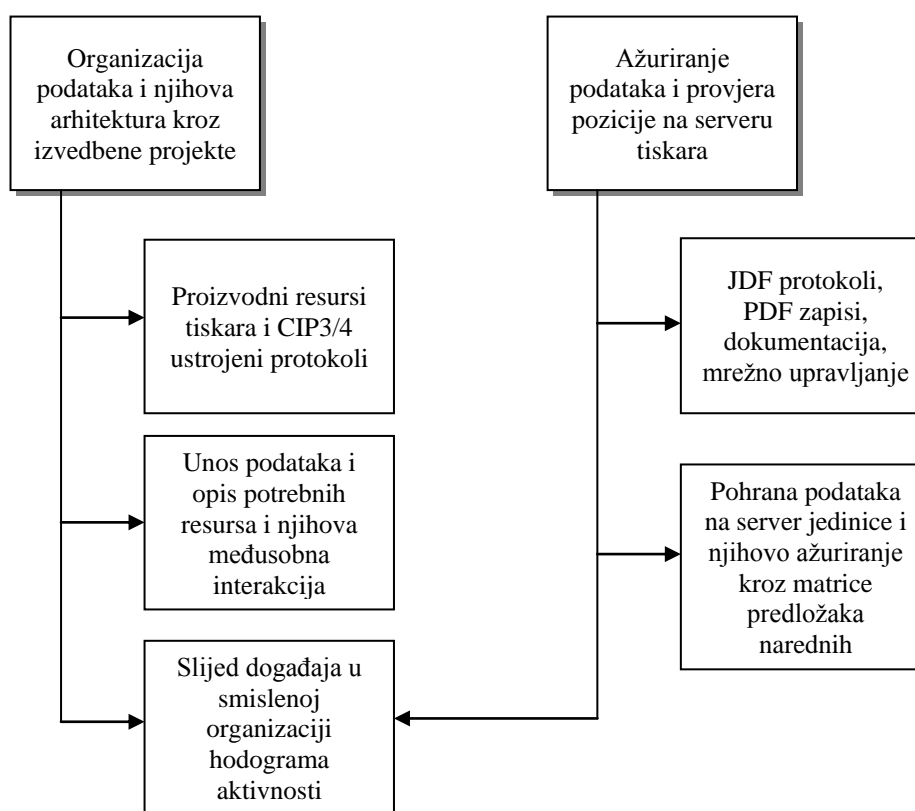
Organizacija podataka i njihova arhitektura kroz izvedbene projekte

Ažuriranje podataka i provjera pozicije na serveru tiskara

Proizvodni resursi tiskara i CIP3/4 ustrojeni protokoli

JDF protokoli, PDF zapisi, dokumentacija, mrežno upravljanje

Unos podataka i opis potrebnih resursa i njihova međusobna interakcija

Pohrana podataka na server jedinice i njihovo ažuriranje kroz matrice predložaka narednih

Slijed događaja u smislenoj organizaciji hodograma aktivnosti